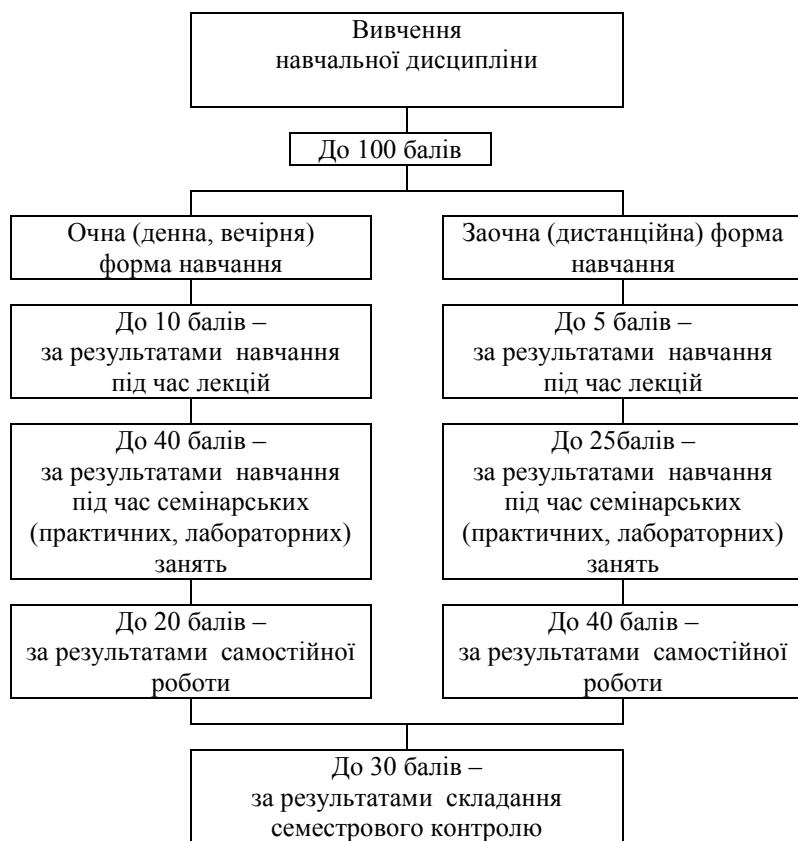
Вивчення навчальної дисципліни

До 100 балів

Очна (денна, вечірня) форма навчання

До 10 балів – за результатами навчання під час лекцій

До 40 балів – за результатами навчання під час семінарських (практичних, лабораторних) занять

До 20 балів – за результатами самостійної роботи

Заочна (дистанційна) форма навчання

До 5 балів – за результатами навчання під час лекцій

До 25балів – за результатами навчання під час семінарських (практичних, лабораторних) занять

До 40 балів – за результатами самостійної роботи

До 30 балів – за результатами складання семестрового контролю